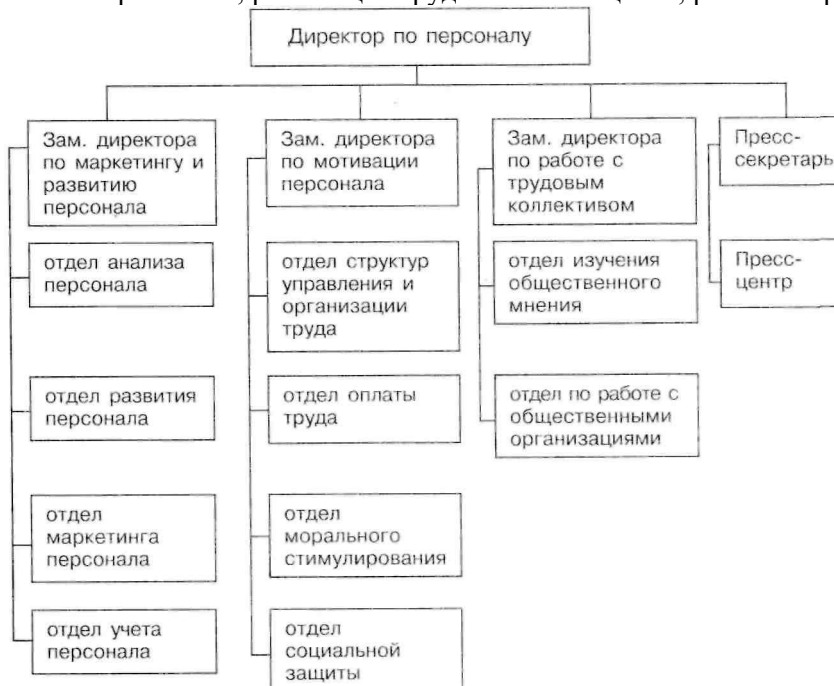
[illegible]

Директор по персоналу

Зам. директора по маркетингу и развитию персонала

отдел анализа персонала

отдел развития персонала

отдел маркетинга персонала

отдел учета персонала

Зам. директора по мотивации персонала

отдел структур управления и организации труда

отдел оплаты труда

отдел морального стимулирования

отдел социальной защиты

Зам. директора по работе с трудовым коллективом

отдел изучения общественного мнения

отдел по работе с общественными организациями

Пресс-секретарь

Пресс-центр